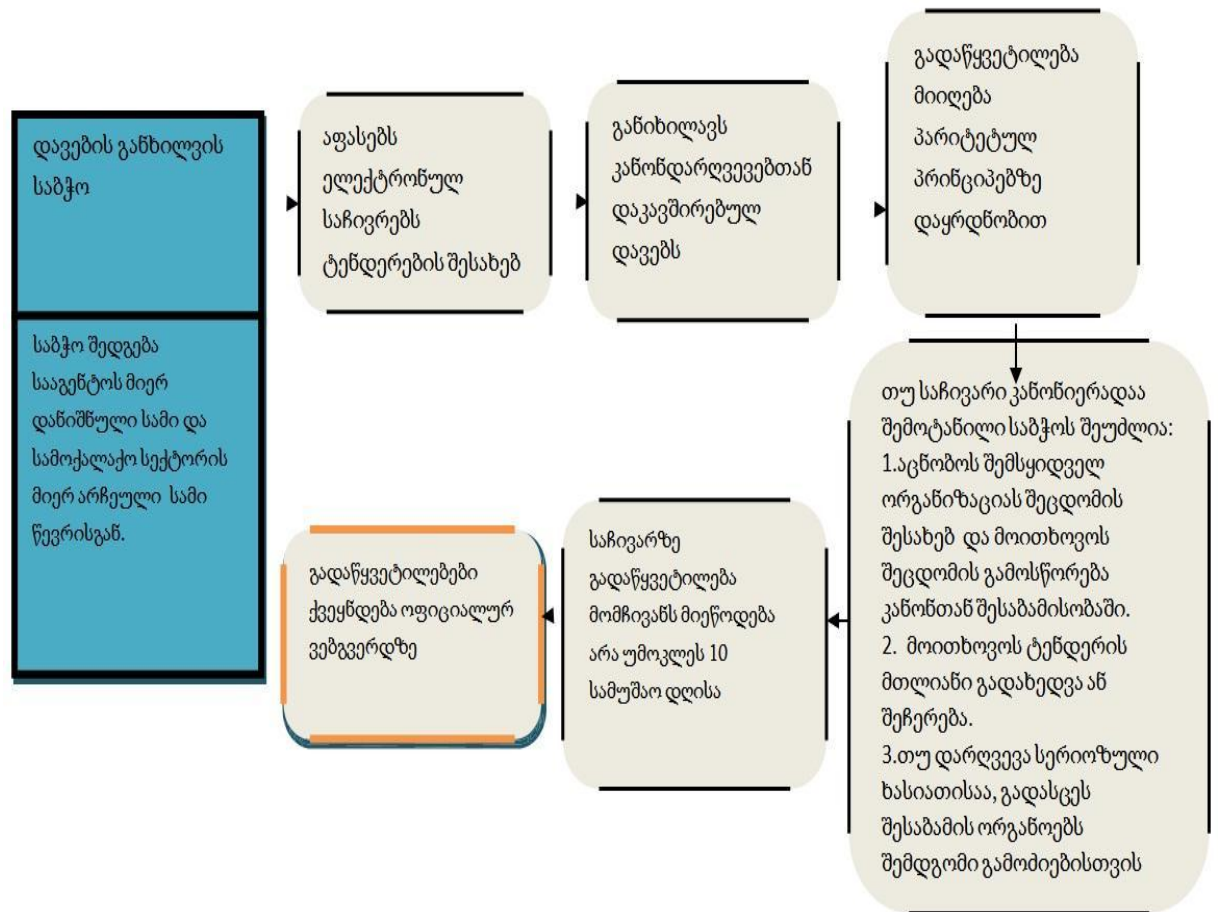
დავების განხილვის საბჭო

საბჭო შედგება სააგენტოს მიერ დანიშნული სამი და სამოქალაქო სექტორის მიერ არჩეული სამი წევრისგან.

აფასებს ელექტრონულ საჩივრებს ტენდერების შესახებ

განიხილავს კანონდარღვევებთან დაკავშირებულ დავებს

გადაწყვეტილება მიიღება პარიტეტულ პრინციპებზე დაყრდნობით

თუ საჩივარი კანონიერადაა შემოტანილი საბჭოს შეუძლია:
1.აცნობოს შემსყიდველ ორგანიზაციას შეცდომის შესახებ და მოითხოვოს შეცდომის გამოსწორება კანონთან შესაბამისობაში.
2. მოითხოვოს ტენდერის მთლიანი გადახედვა ან შეჩერება.
3.თუ დარღვევა სერიოზული ხასიათისაა, გადასცეს შესაბამის ორგანოებს შემდგომი გამოძიებისთვის

საჩივარზე გადაწყვეტილება მომჩივანს მიეწოდება არა უმოკლეს 10 სამუშაო დღისა

გადაწყვეტილებები ქვეყნდება ოფიციალურ ვებგვერდზე